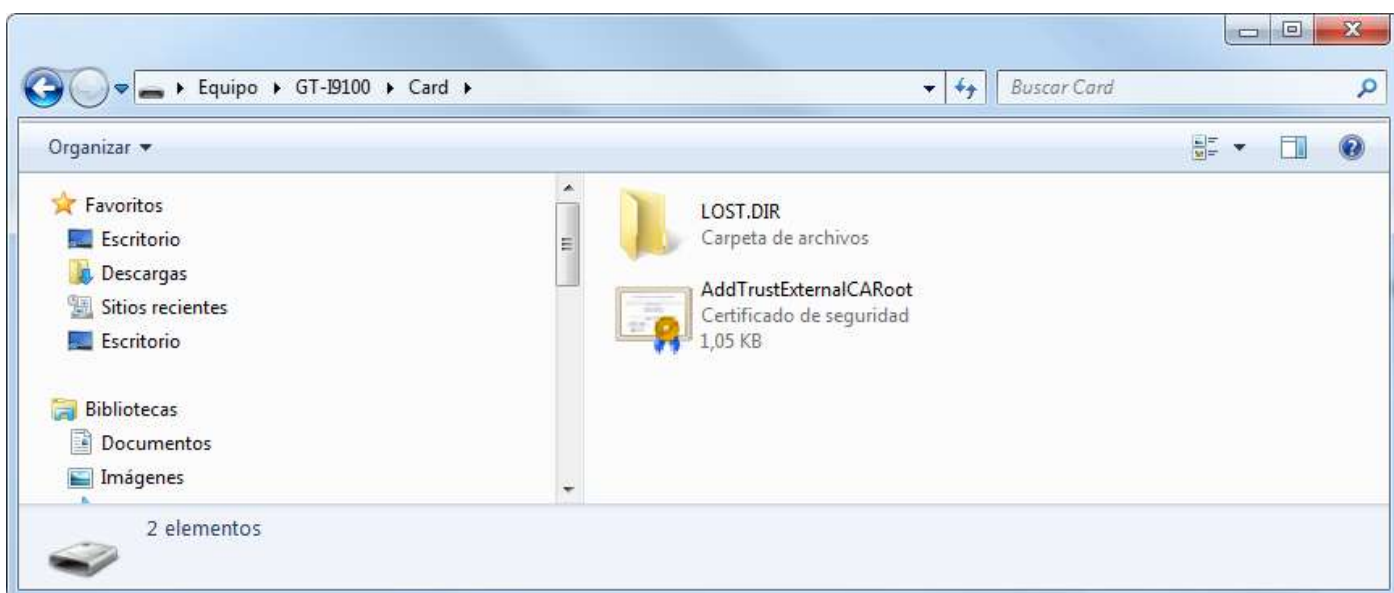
▸ Equipo ▸ GT-I9100 ▸ Card ▸

Buscar Card

Organizar ▾

Favoritos
Escritorio
Descargas
Sitios recientes
Escritorio

Bibliotecas
Documentos
Imágenes

LOST.DIR
Carpeta de archivos

AddTrustExternalCARoot
Certificado de seguridad
1,05 KB

2 elementos